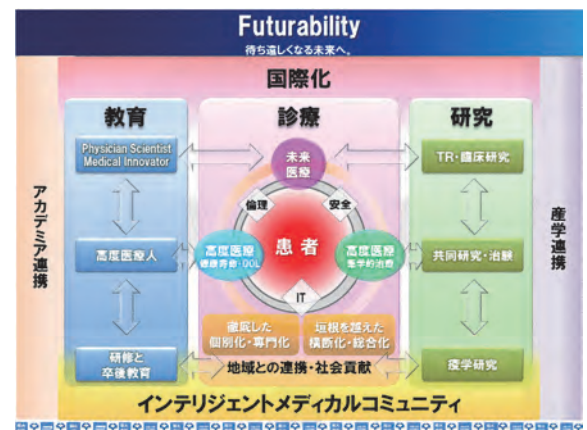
Futurability
待ち遠しくなる未来へ。

国際化

教育

Physician Scientist
Medical Innovator

高度医療人

研修と
卒後教育

診療

未来
医療

倫理

安全

高度医療
健康寿命・QOL

患者

高度医療
低侵襲治療

IT

徹底した
個別化・専門化

垣根を越えた
横断化・総合化

地域との連携・社会貢献

研究

TR・臨床研究

共同研究・治験

疫学研究

アカデミア連携

産学連携

インテリジェントメディカルコミュニティ